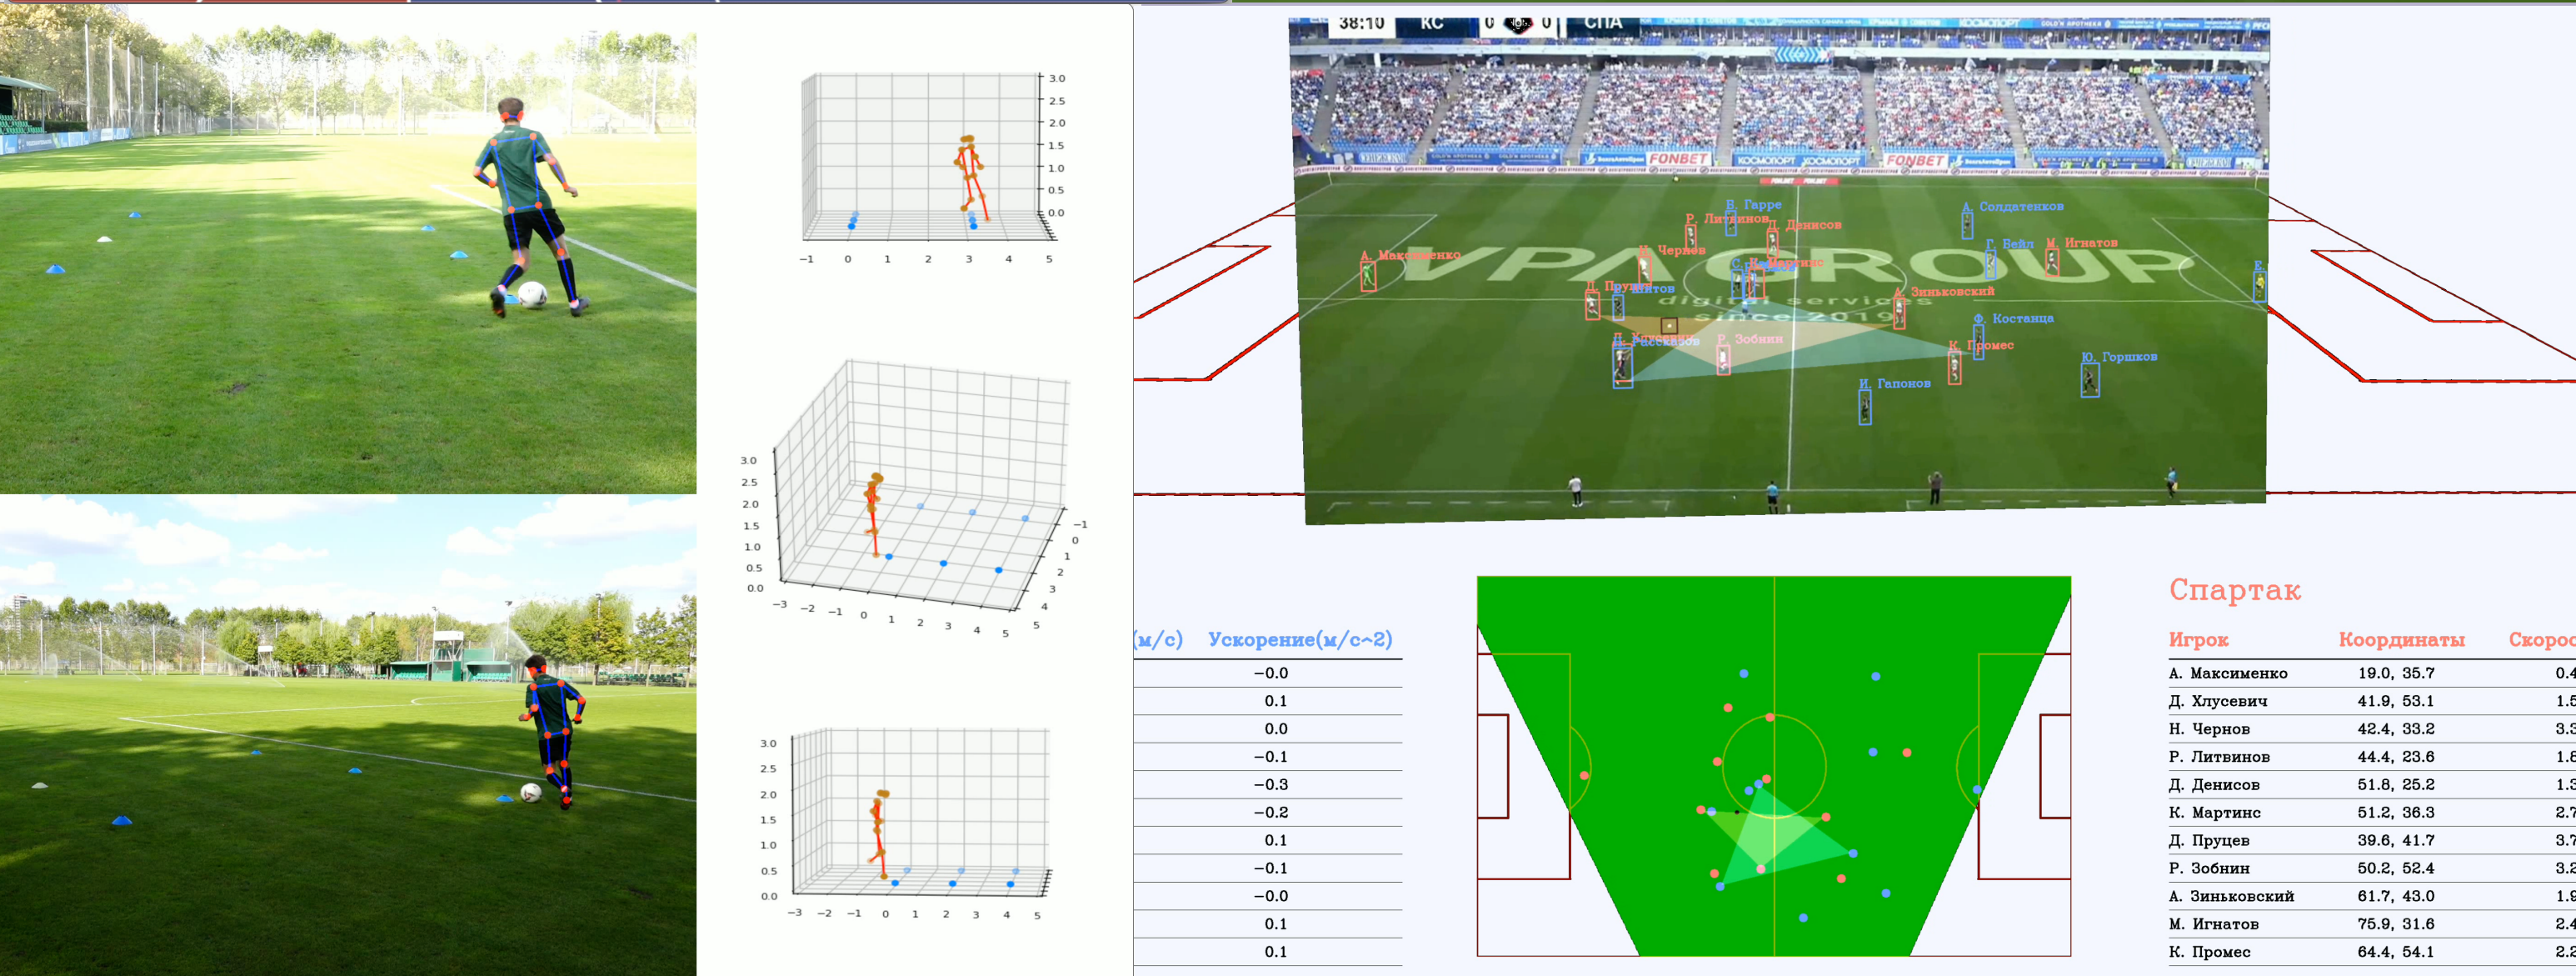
3.0
2.5
2.0
1.5
1.0
0.5
0.0
−1 0 1 2 3 4 5

3.0
2.5
2.0
1.5
1.0
0.5
0.0
−3 −2 −1 0 1 2 3 4 5
−1 0 1 2 3 4 5

3.0
2.5
2.0
1.5
1.0
0.5
0.0
−3 −2 −1 0 1 2 3 4 5

38:10 КС 0 0 СПА

FONBET КОСМОПОРТ FONBET

VPRGROUP
digital services since 2019

А. Максименко
В. Гарре
Р. Литвинов
Д. Денисов
А. Солдатенков
Н. Чернов
Г. Вейл
М. Игнатов
К. Мартинс
Д. Пруцев
Титов
А. Зиньковский
Ф. Костанца
Д. Хлусевич
Расскасов
Р. Зобнин
К. Промес
Ю. Горшков
И. Гапонов

| (м/с) | Ускорение(м/с^2) |
|---|---|
| | −0.0 |
| | 0.1 |
| | 0.0 |
| | −0.1 |
| | −0.3 |
| | −0.2 |
| | 0.1 |
| | −0.1 |
| | −0.0 |
| | 0.1 |
| | 0.1 |

Спартак

| Игрок | Координаты | Скоро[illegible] |
|---|---|---|
| А. Максименко | 19.0, 35.7 | 0.4 |
| Д. Хлусевич | 41.9, 53.1 | 1.5 |
| Н. Чернов | 42.4, 33.2 | 3.3 |
| Р. Литвинов | 44.4, 23.6 | 1.6 |
| Д. Денисов | 51.8, 25.2 | 1.3 |
| К. Мартинс | 51.2, 36.3 | 2.7 |
| Д. Пруцев | 39.6, 41.7 | 3.7 |
| Р. Зобнин | 50.2, 52.4 | 3.2 |
| А. Зиньковский | 61.7, 43.0 | 1.9 |
| М. Игнатов | 75.9, 31.6 | 2.4 |
| К. Промес | 64.4, 54.1 | 2.2 |